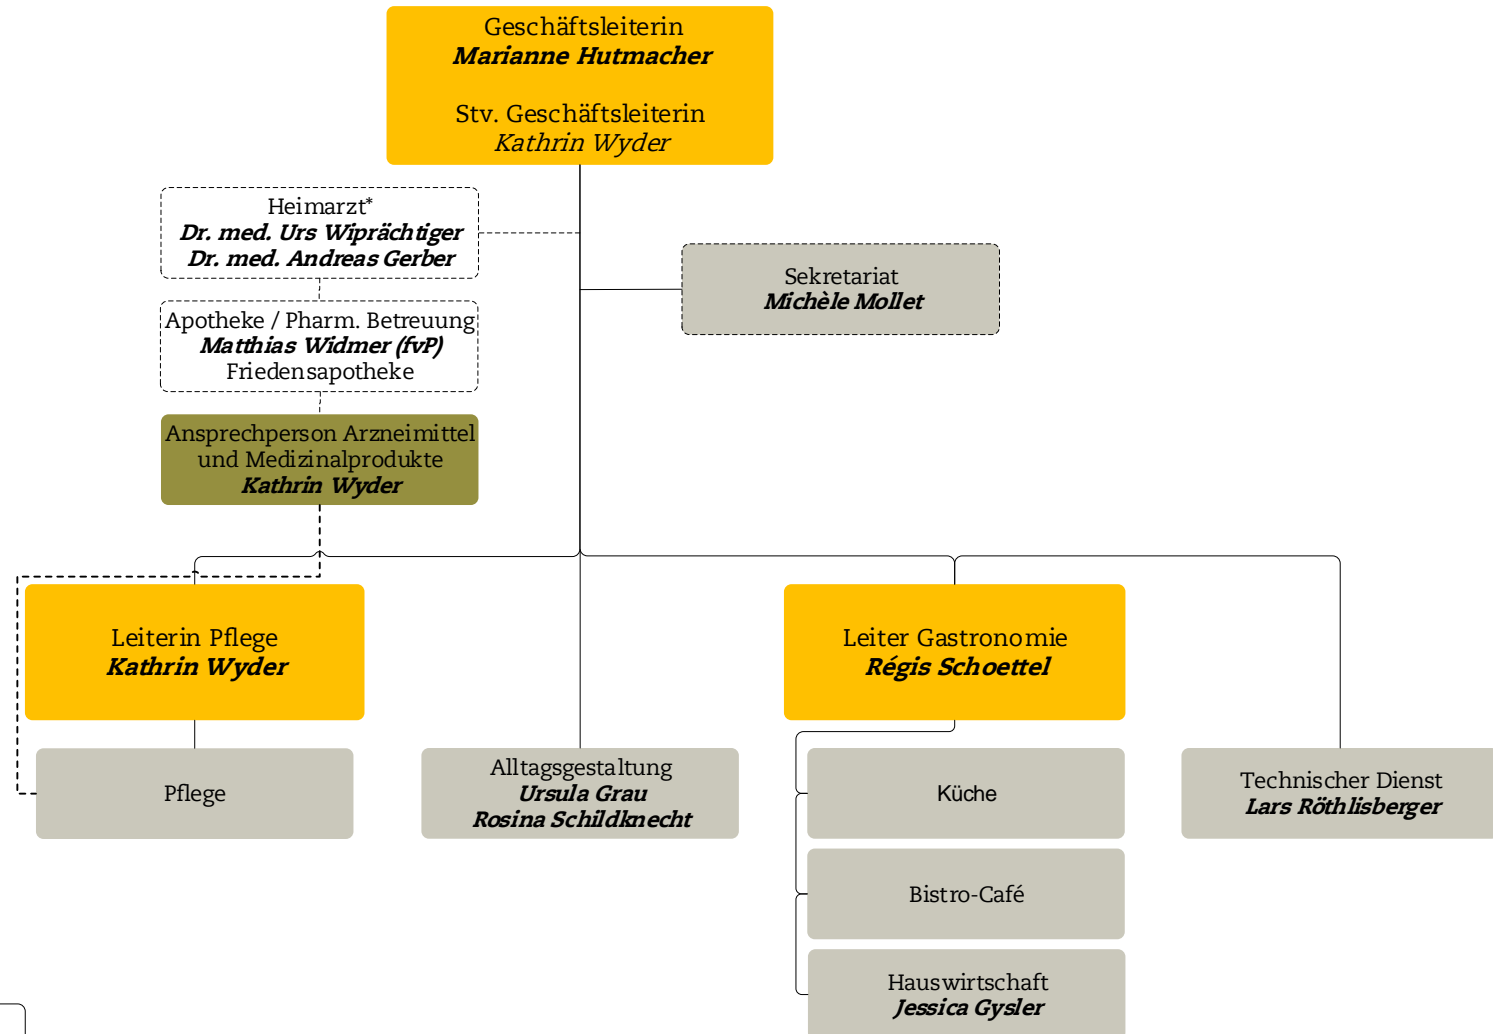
Geschäftsleiterin
Marianne Hutmacher

Stv. Geschäftsleiterin
Kathrin Wyder

Heimarzt*
Dr. med. Urs Wiprächtiger
Dr. med. Andreas Gerber

Sekretariat
Michèle Mollet

Apotheke / Pharm. Betreuung
Matthias Widmer (fvP)
Friedensapotheke

Ansprechperson Arzneimittel und Medizinalprodukte
Kathrin Wyder

Leiterin Pflege
Kathrin Wyder

Leiter Gastronomie
Régis Schoettel

Pflege

Alltagsgestaltung
Ursula Grau
Rosina Schildknecht

Küche

Technischer Dienst
Lars Röthlisberger

Bistro-Café

Hauswirtschaft
Jessica Gysler